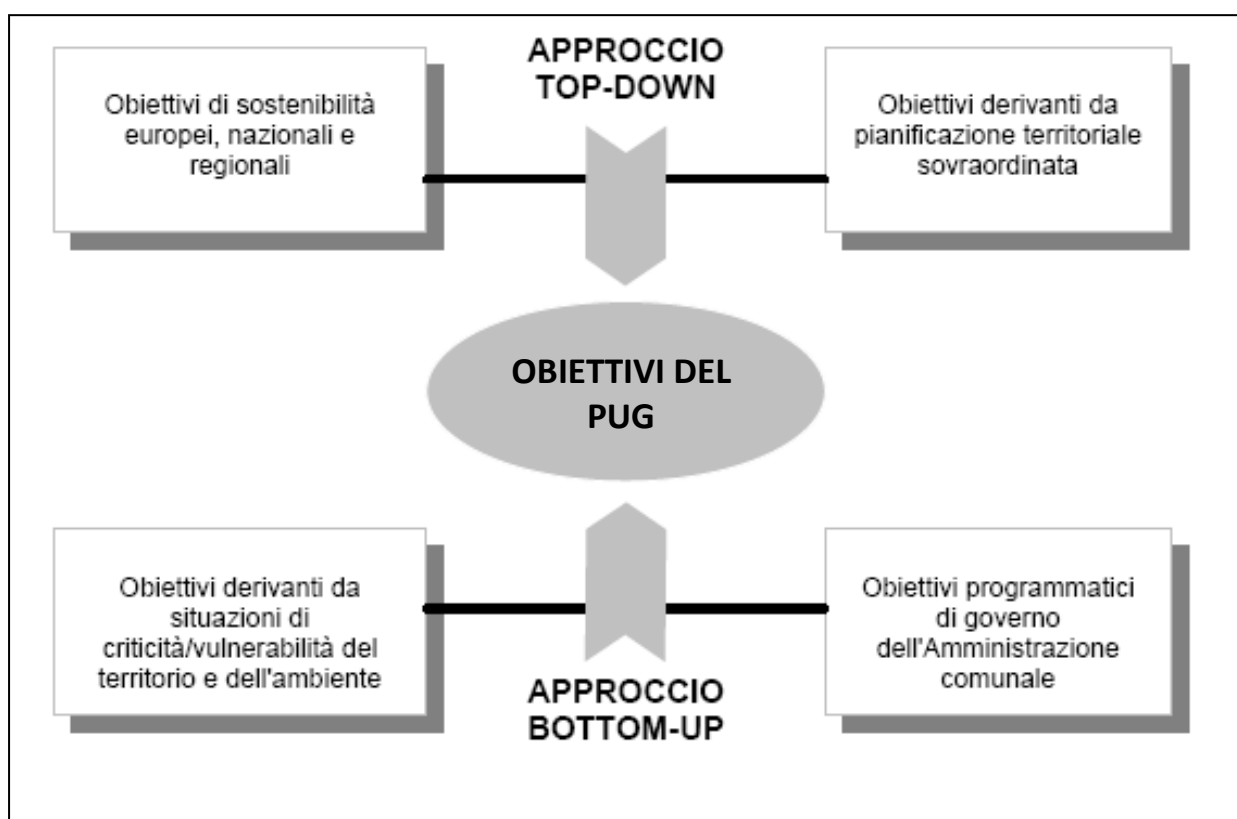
APPROCCIO TOP-DOWN

Obiettivi di sostenibilità europei, nazionali e regionali

Obiettivi derivanti da pianificazione territoriale sovraordinata

OBIETTIVI DEL PUG

Obiettivi derivanti da situazioni di criticità/vulnerabilità del territorio e dell'ambiente

Obiettivi programmatici di governo dell'Amministrazione comunale

APPROCCIO BOTTOM-UP